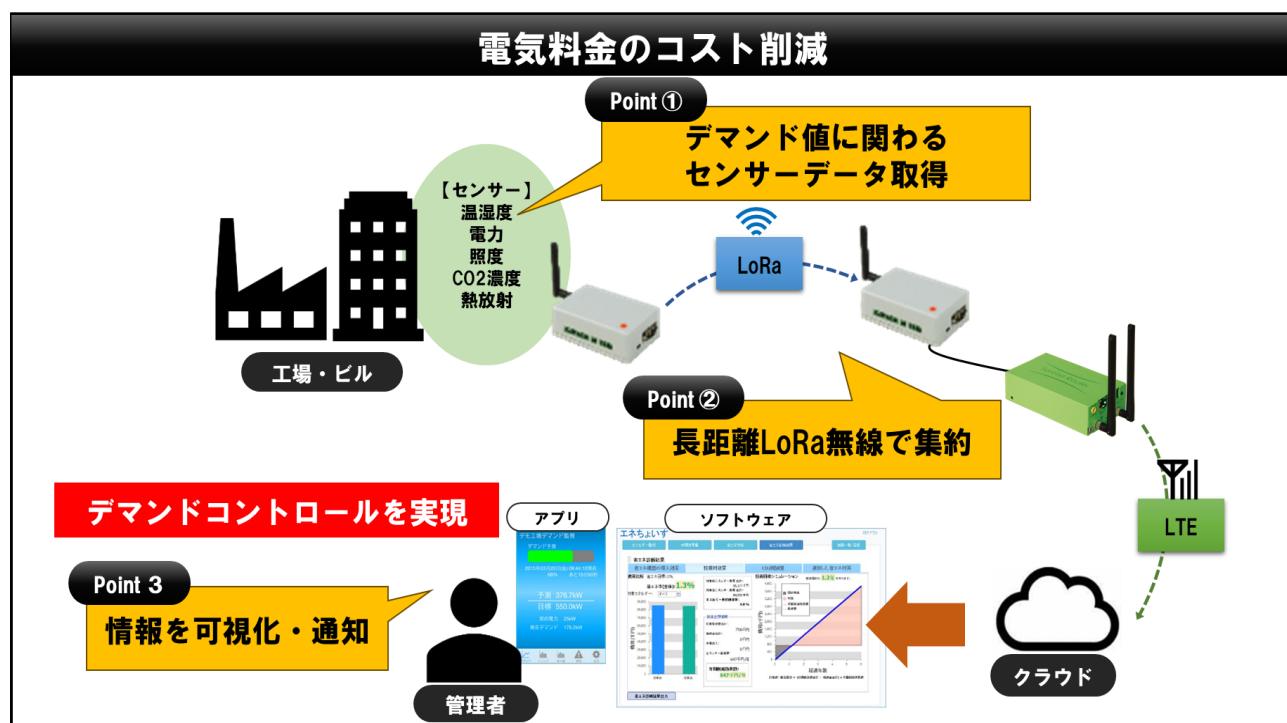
電気料金のコスト削減

Point ①

デマンド値に関わる
センサーデータ取得

【センサー】
温湿度
電力
照度
CO2濃度
熱放射

LoRa

工場・ビル

Point ②

長距離LoRa無線で集約

LTE

デマンドコントロールを実現

アプリ

ソフトウェア

Point 3

情報を可視化・通知

エネちょいす

予測 376.7kW
目標 550.0kW

クラウド

管理者